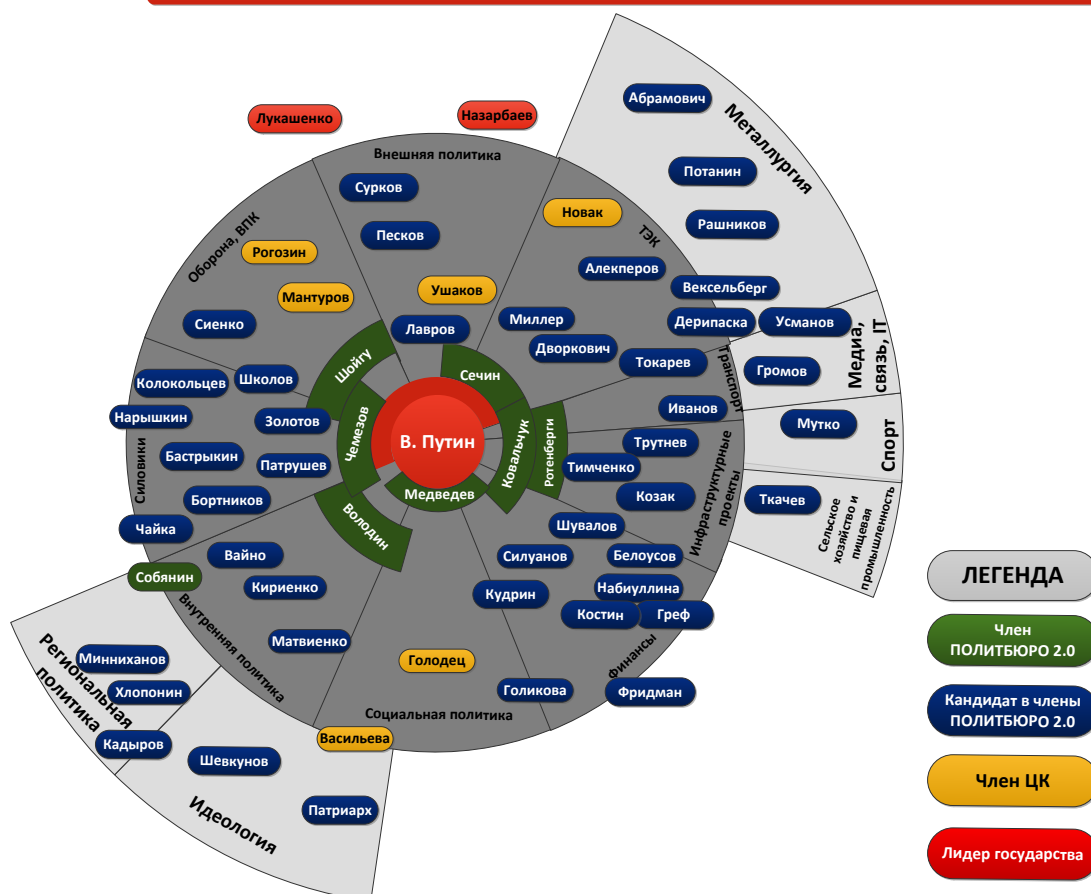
Лукашенко
Назарбаев
Внешняя политика
Сурков
Песков
Ушаков
Лавров
Оборона, ВПК
Рогозин
Мантуров
Сиенко
Металлургия
Абрамович
Потанин
Рашников
ТЭК
Новак
Алекперов
Вексельберг
Миллер
Дворкович
Дерипаска
Усманов
Медиа, связь, IT
Громов
Токарев
Транспорт
Иванов
Спорт
Мутко
Шойгу
Сечин
Чемезов
В. Путин
Ковальчук
Ротенберги
Медведев
Володин
Колокольцев
Школов
Нарышкин
Золотов
Силовики
Бастрыкин
Патрушев
Бортников
Чайка
Трутнев
Тимченко
Инфраструктурные проекты
Козак
Ткачев
Сельское хозяйство и пищевая промышленность
Шувалов
Белоусов
Силуанов
Вайно
Собянин
Кириенко
Внутренняя политика
Кудрин
Набиуллина
Костин
Греф
Финансы
Матвиенко
Голодец
Голикова
Фридман
Социальная политика
Васильева
Региональная политика
Минниханов
Хлопонин
Кадыров
Шевкунов
Идеология
Патриарх
ЛЕГЕНДА
Член ПОЛИТБЮРО 2.0
Кандидат в члены ПОЛИТБЮРО 2.0
Член ЦК
Лидер государства